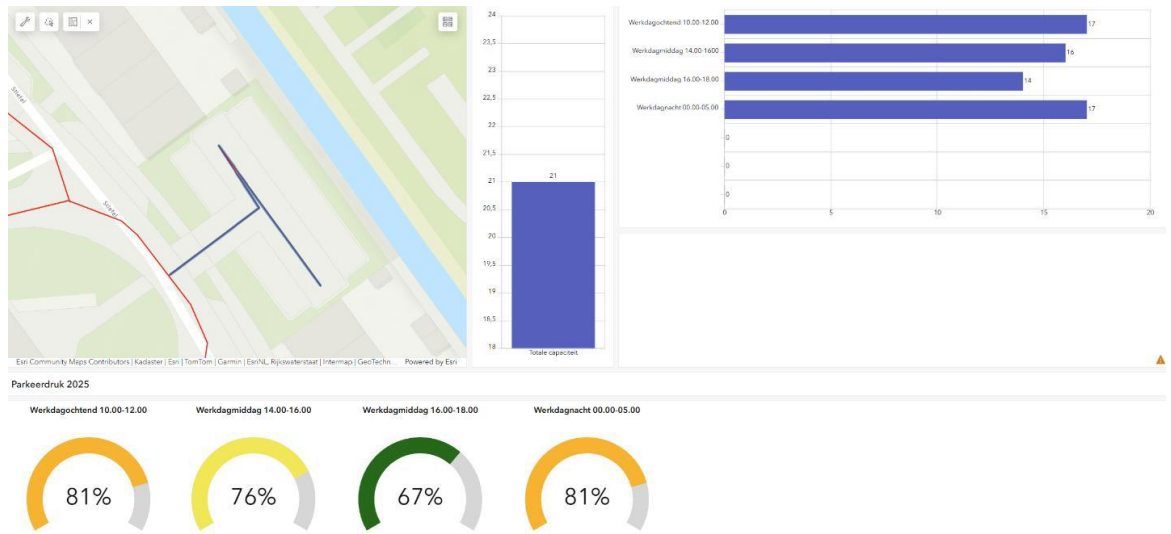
×

Esri Community Maps Contributors | Kadaster | Esri | TomTom | Garmin | EsriNL, Rijkswaterstaat | Intermap | GeoTechn... Powered by Esri

24
23,5
23
22,5
22
21,5
21
20,5
20
19,5
19
18,5
18

21

Totale capaciteit

Werkdagochtend 10.00-12.00 17
Werkdagmiddag 14.00-1600 16
Werkdagmiddag 16.00-18.00 14
Werkdagnacht 00.00-05.00 17
0
0
0

0 5 10 15 20

Parkeerdruk 2025

Werkdagochtend 10.00-12.00

81%

Werkdagmiddag 14.00-16.00

76%

Werkdagmiddag 16.00-18.00

67%

Werkdagnacht 00.00-05.00

81%